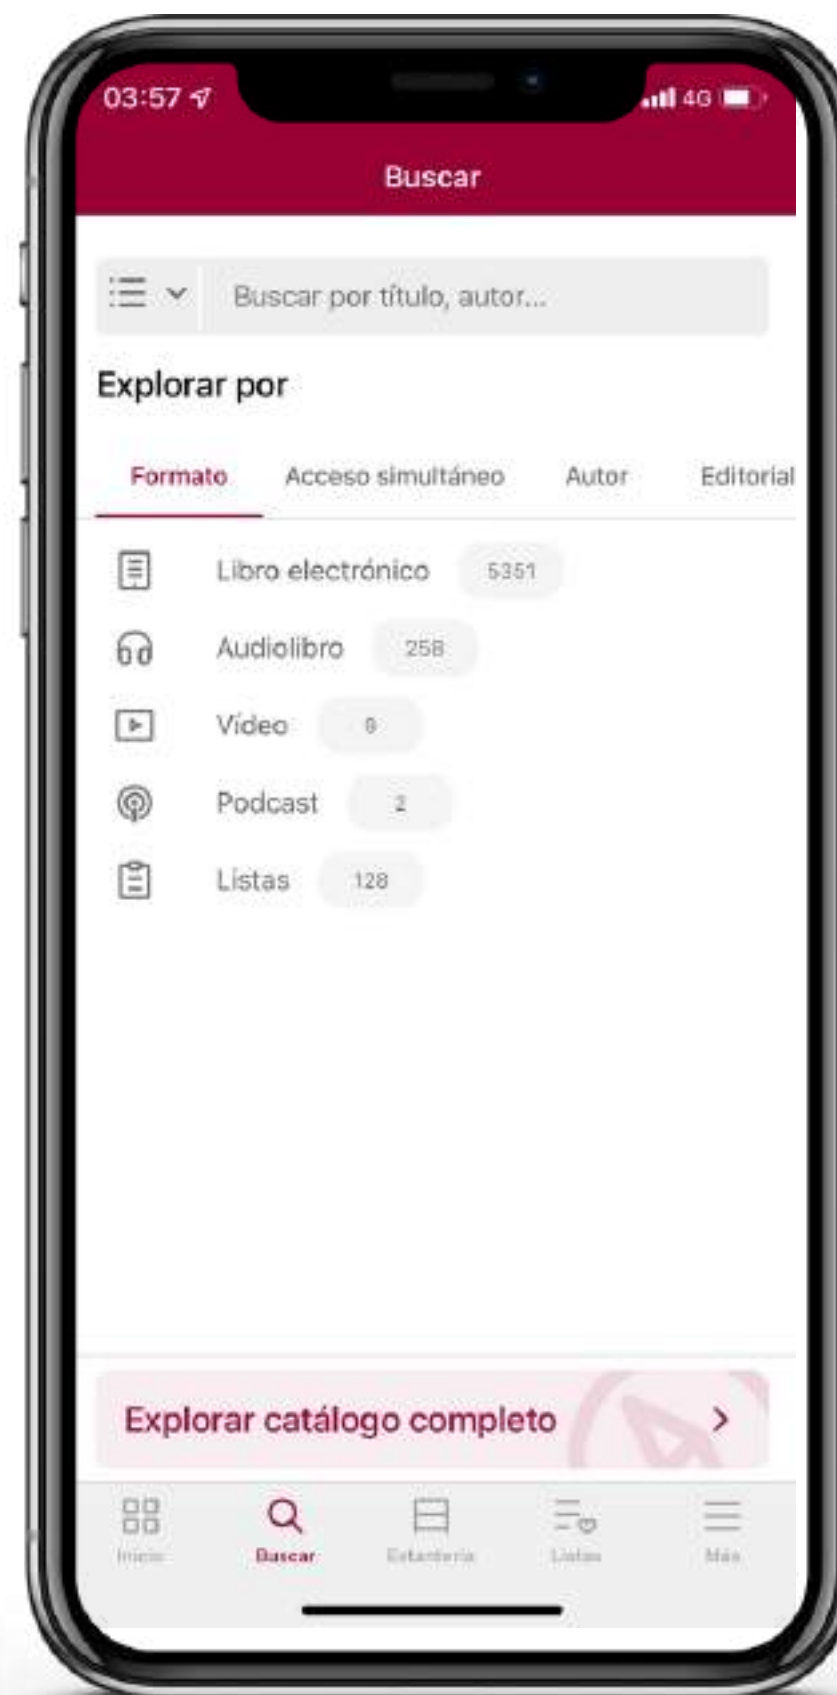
03:57

4G

Buscar

Buscar por título, autor...

Explorar por

Formato
Acceso simultáneo
Autor
Editorial

Libro electrónico 5351
Audiolibro 258
Vídeo 9
Podcast 2
Listas 128

Explorar catálogo completo >

Inicio
Buscar
Estantería
Listas
Más